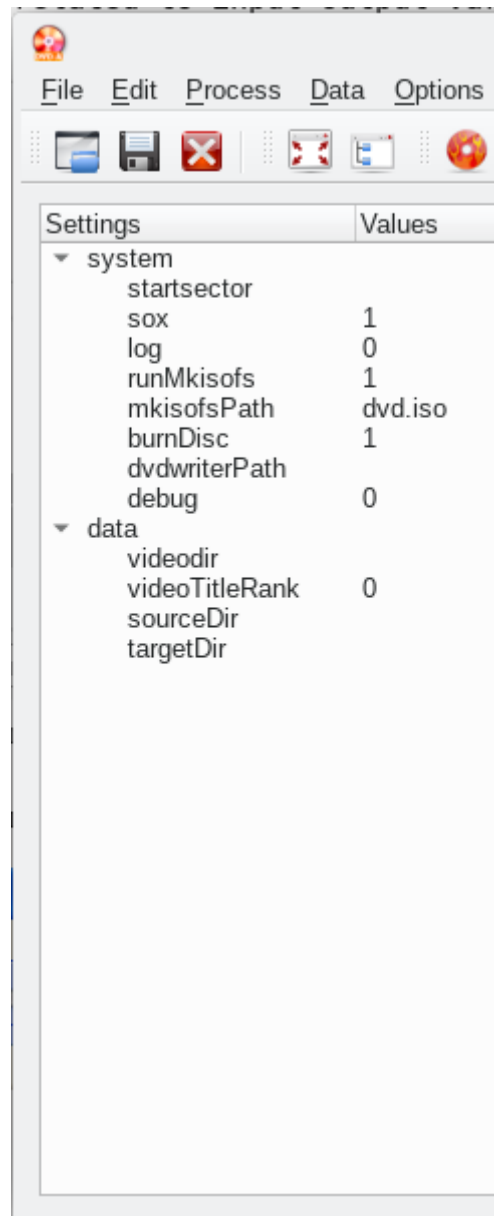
File Edit Process Data Options

| Settings | Values |
|---|---|
| system | |
| startsector | |
| sox | 1 |
| log | 0 |
| runMkisofs | 1 |
| mkisofsPath | dvd.iso |
| burnDisc | 1 |
| dvdwriterPath | |
| debug | 0 |
| data | |
| videodir | |
| videoTitleRank | 0 |
| sourceDir | |
| targetDir | |